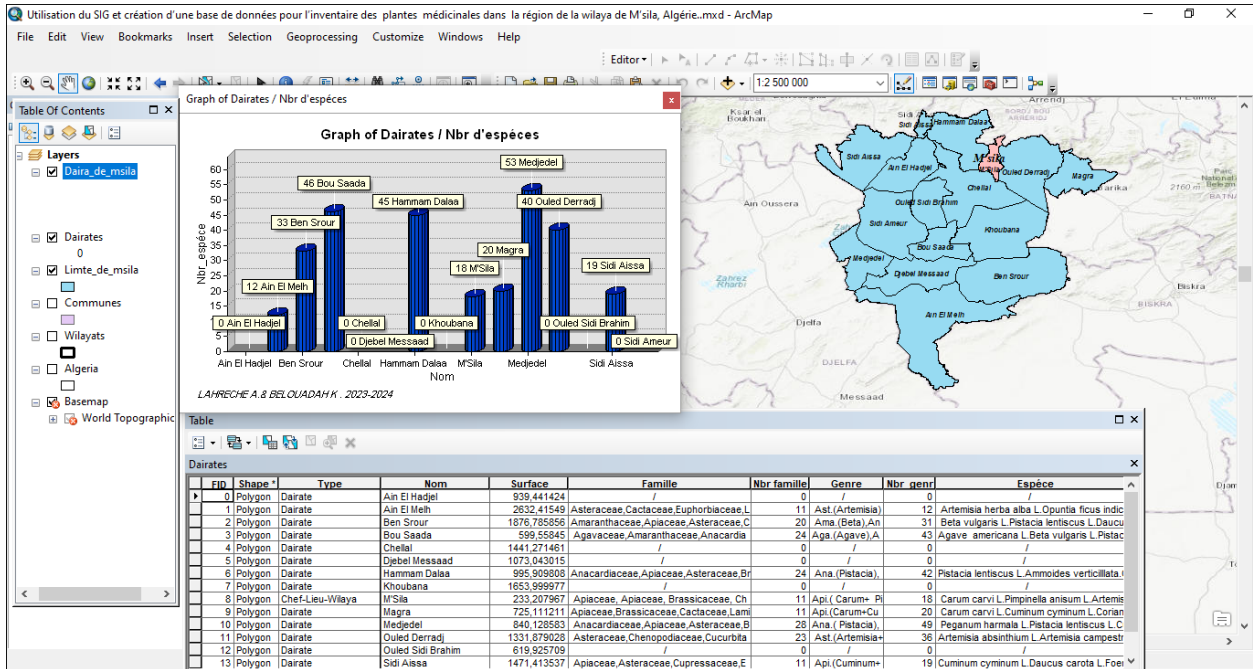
Utilisation du SIG et création d'une base de données pour l'inventaire des plantes médicinales dans la région de la wilaya de M'sila, Algérie..mxd - ArcMap

File Edit View Bookmarks Insert Selection Geoprocessing Customize Windows Help

Editor▾

1:2 500 000

Table Of Contents

Layers
Daira_de_msila
Dairates
0
Limte_de_msila
Communes
Wilayats
Algeria
Basemap
World Topographic

Graph of Dairates / Nbr d'espéces

Graph of Dairates / Nbr d'espéces

60
55
50
45
40
35
30
25
20
15
10
5
0

Nbr_espéce

46 Bou Saada
33 Ben Srour
12 Ain El Melh
0 Ain El Hadjel
45 Hammam Dalaa
0 Chellal
0 Djebel Messaad
53 Medjedel
40 Ouled Derradj
20 Magra
18 M'Sila
0 Khoubana
19 Sidi Aissa
0 Ouled Sidi Brahim
0 Sidi Ameur

Ain El Hadjel Ben Srour Chellal Hammam Dalaa M'Sila Medjedel Sidi Aissa
Nom

LAHRECHE A.8 BELOUADAH K . 2023-2024

Ksar el Boukhari
Sidi Aissa
Hammam Dalaa
M'sila
Ain El Hadjel
Ouled Derradj
Magra
Chellal
Ouled Sidi Brahim
Sidi Ameur
Khoubana
Bou Saada
Medjedel
Djebel Messaad
Ben Srour
Ain El Melh
Ain Oussera
Zahrez Chergui
Djelfa
DJELFA
Messaad
Barika
BISKRA
Biskra
BATNA
Arreridj
El Eulma
2160 m

Table

Dairates

| FID | Shape * | Type | Nom | Surface | Famille | Nbr famille | Genre | Nbr_genr | Espéce |
|---|---|---|---|---|---|---|---|---|---|
| 0 | Polygon | Dairate | Ain El Hadjel | 939,441424 | / | 0 | / | 0 | / |
| 1 | Polygon | Dairate | Ain El Melh | 2632,41549 | Asteraceae,Cactaceae,Euphorbiaceae,L | 11 | Ast.(Artemisia) | 12 | Artemisia herba alba L.Opuntia ficus indic |
| 2 | Polygon | Dairate | Ben Srour | 1876,785856 | Amaranthaceae,Apiaceae,Asteraceae,C | 20 | Ama.(Beta),An | 31 | Beta vulgaris L.Pistacia lentiscus L.Daucu |
| 3 | Polygon | Dairate | Bou Saada | 599,55845 | Agavaceae,Amaranthaceae,Anacardia | 24 | Aga.(Agave),A | 43 | Agave americana L.Beta vulgaris L.Pistac |
| 4 | Polygon | Dairate | Chellal | 1441,271461 | / | 0 | / | 0 | / |
| 5 | Polygon | Dairate | Djebel Messaad | 1073,043015 | / | 0 | / | 0 | / |
| 6 | Polygon | Dairate | Hammam Dalaa | 995,909808 | Anacardiaceae,Apiaceae,Asteraceae,Br | 24 | Ana.(Pistacia), | 42 | Pistacia lentiscus L.Ammoides verticillata. |
| 7 | Polygon | Dairate | Khoubana | 1653,999977 | / | 0 | / | 0 | / |
| 8 | Polygon | Chef-Lieu-Wilaya | M'Sila | 233,207967 | Apiaceae, Apiaceae, Brassicaceae, Ch | 11 | Api.( Carum+ Pi | 18 | Carum carvi L.Pimpinella anisum L.Artemis |
| 9 | Polygon | Dairate | Magra | 725,111211 | Apiaceae,Brassicaceae,Cactaceae,Lami | 11 | Api.(Carum+Cu | 20 | Carum carvi L.Cuminum cyminum L.Corian |
| 10 | Polygon | Dairate | Medjedel | 840,128583 | Anacardiaceae,Apiaceae,Asteraceae,B | 28 | Ana.( Pistacia), | 49 | Peganum harmala L.Pistacia lentiscus L.C |
| 11 | Polygon | Dairate | Ouled Derradj | 1331,879028 | Asteraceae,Chenopodiaceae,Cucurbita | 23 | Ast.(Artemisia+ | 36 | Artemisia absinthium L.Artemisia campest |
| 12 | Polygon | Dairate | Ouled Sidi Brahim | 619,925709 | / | 0 | / | 0 | / |
| 13 | Polygon | Dairate | Sidi Aissa | 1471,413537 | Apiaceae,Asteraceae,Cupressaceae,E | 11 | Api.(Cuminum+ | 19 | Cuminum cyminum L.Daucus carota L.Foe |